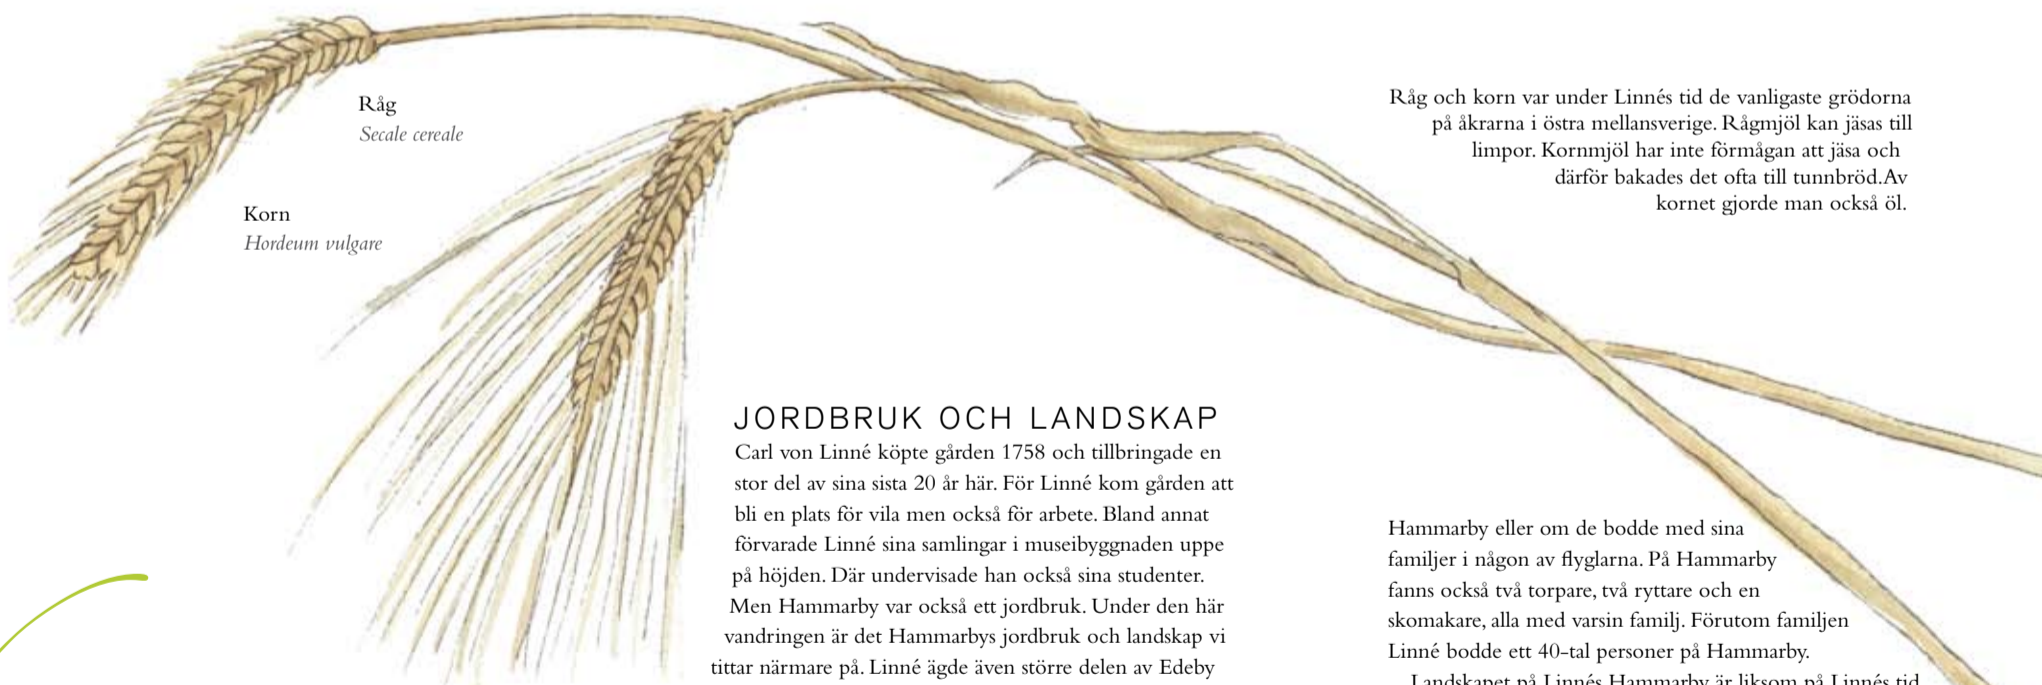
Råg
Secale cereale

Korn
Hordeum vulgare

Råg och korn var under Linnés tid de vanligaste grödorna på åkrarna i östra mellansverige. Rågmjöl kan jäsas till limpor. Kornmjöl har inte förmågan att jäsa och därför bakades det ofta till tunnbröd.Av kornet gjorde man också öl.

JORDBRUK OCH LANDSKAP
Carl von Linné köpte gården 1758 och tillbringade en stor del av sina sista 20 år här. För Linné kom gården att bli en plats för vila men också för arbete. Bland annat förvarade Linné sina samlingar i museibyggnaden uppe på höjden. Där undervisade han också sina studenter.
Men Hammarby var också ett jordbruk. Under den här vandringen är det Hammarbys jordbruk och landskap vi tittar närmare på. Linné ägde även större delen av Edeby

Hammarby eller om de bodde med sina familjer i någon av flyglarna. På Hammarby fanns också två torpare, två ryttare och en skomakare, alla med varsin familj. Förutom familjen Linné bodde ett 40-tal personer på Hammarby.
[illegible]